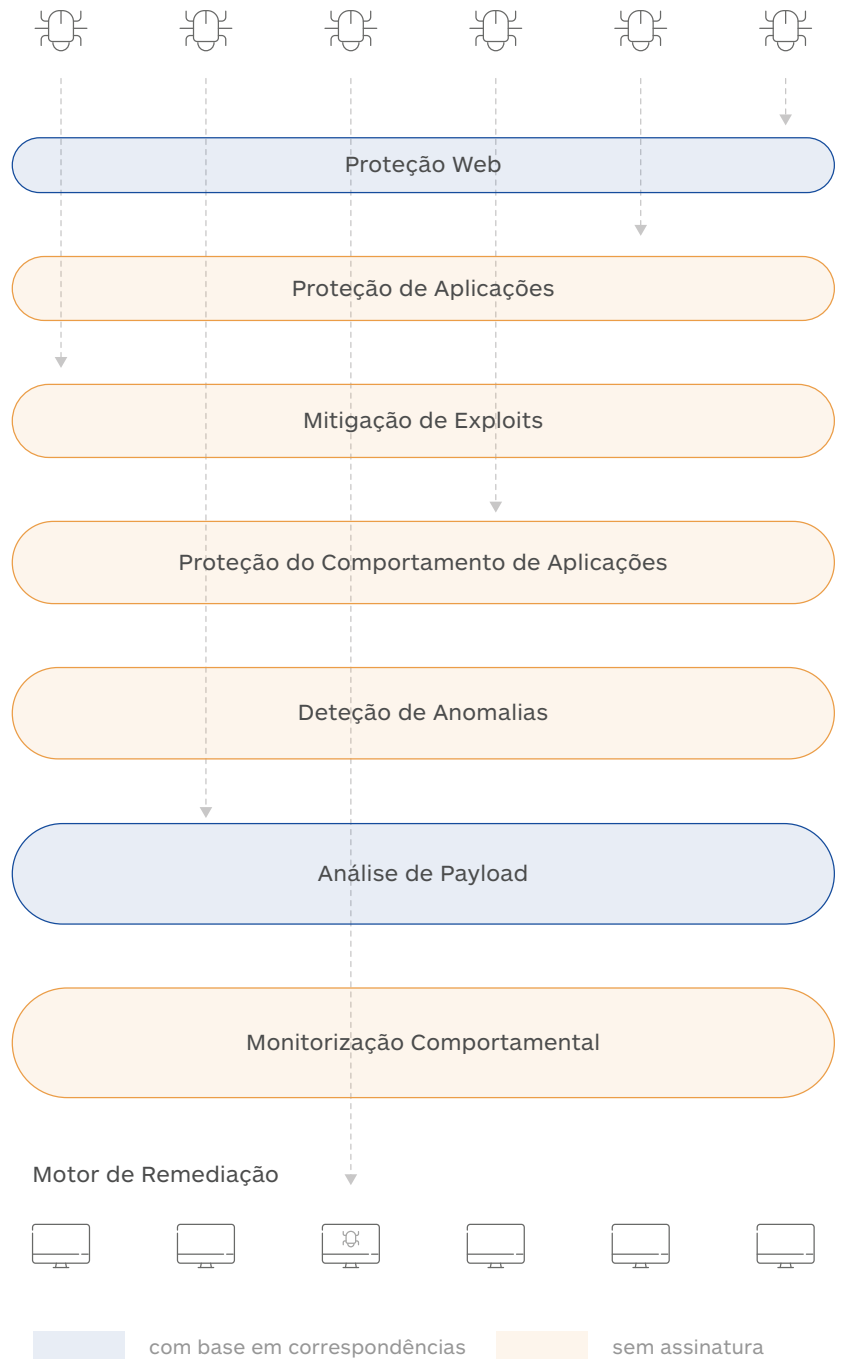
Proteção Web

Proteção de Aplicações

Mitigação de Exploits

Proteção do Comportamento de Aplicações

Deteção de Anomalias

Análise de Payload

Monitorização Comportamental

Motor de Remediação

com base em correspondências

sem assinatura